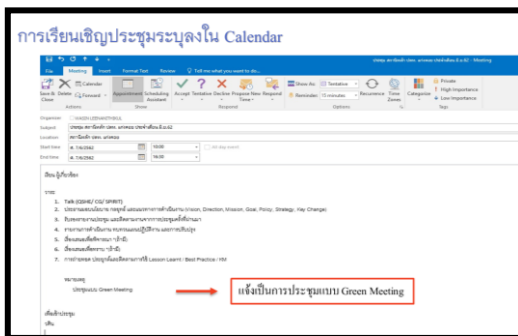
การเรียนเชิญประชุมระบุลงใน Calendar

File Meeting Insert Format Text Review Tell me what you want to do...

Save & Close Delete Copy to My Calendar Forward Appointment Scheduling Assistant Accept Tentative Decline Propose New Time Respond Show As Tentative Reminder 15 minutes Recurrence Time Zones Categorize Private High Importance Low Importance

Actions Show Response Options Tags

Organizer
Subject
Location
Start time 7/6/2562 10:00
End time 7/6/2562 16:00

เรียน ผู้เกี่ยวข้อง

วาระ

1. Task (CSMD/ CG/ SPMRT)
2. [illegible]
3. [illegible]
4. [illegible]
5. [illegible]
6. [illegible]
7. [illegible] Lesson Learnt / Best Practice / KM

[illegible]
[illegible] Green Meeting

แจ้งเป็นการประชุมแบบ Green Meeting

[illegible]
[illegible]